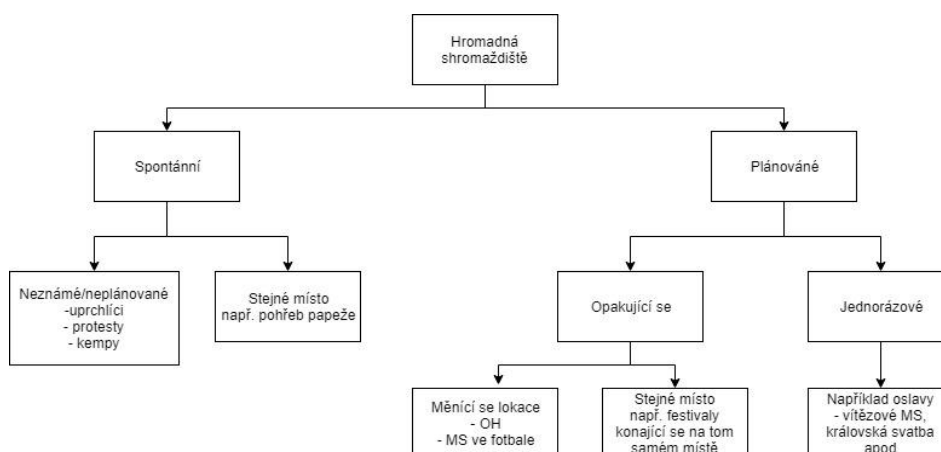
Hromadná shromaždiště

Spontánní

Plánované

Neznámé/neplánované
-uprchlíci
- protesty
- kempy

Stejné místo
např. pohřeb papeže

Opakující se

Jednorázové

Měnící se lokace
- OH
- MS ve fotbale

Stejné místo
např. festivaly konající se na tom samém místě

Například oslavy
- vítězové MS, královská svatba apod.